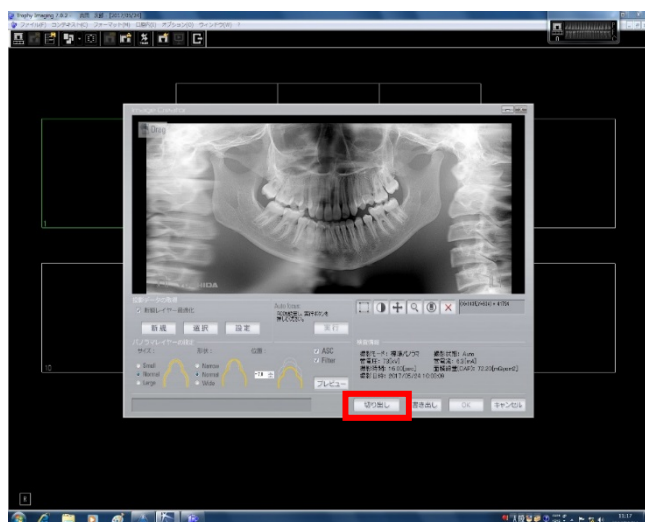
Trophy Imaging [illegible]

ファイル(F) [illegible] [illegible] オプション(O) ウィンドウ(W)

1

10

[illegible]

MORITA

✓ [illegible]

新規

選択

設定

実行

パノラマレイヤーの設定

サイズ

形状

位置

Small

Normal

Large

Narrow

Normal

Wide

ASC

Filter

プレビュー

撮影モード: 標準パノラマ

管電圧: 70[kV]

管電流: 8.0[mA]

撮影時間: 16.00[sec]

撮影日時: 2017/05/24 10:00:00

切り出し

書き出し

OK

キャンセル